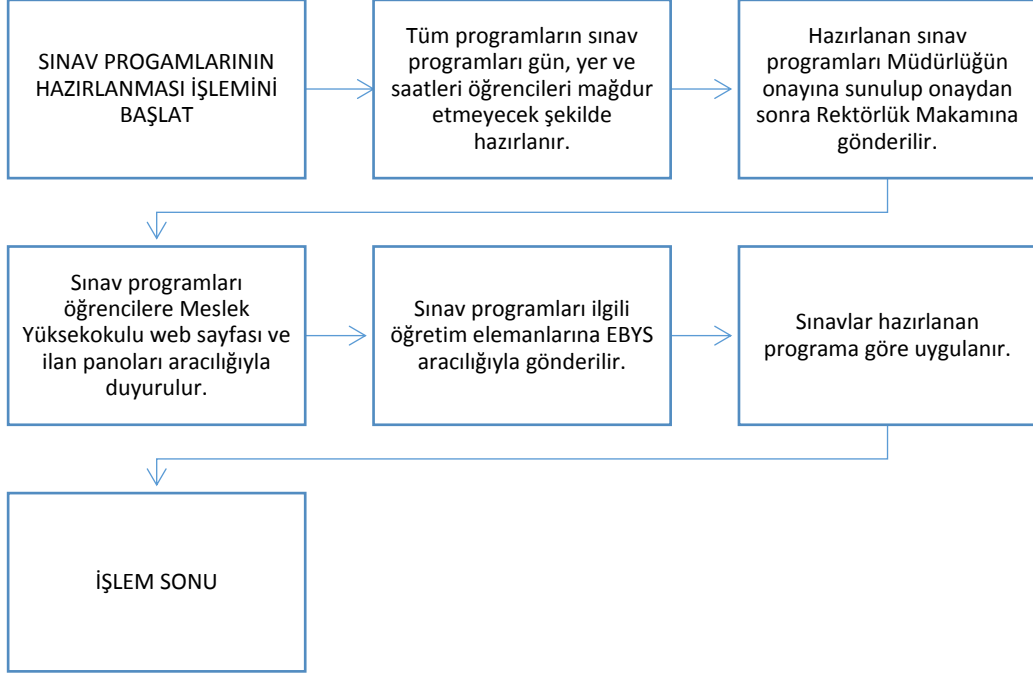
SINAV PROGAMLARININ HAZIRLANMASI İŞLEMİNİ BAŞLAT

Tüm programların sınav programları gün, yer ve saatleri öğrencileri mağdur etmeyecek şekilde hazırlanır.

Hazırlanan sınav programları Müdürlüğün onayına sunulup onaydan sonra Rektörlük Makamına gönderilir.

Sınav programları öğrencilere Meslek Yüksekokulu web sayfası ve ilan panoları aracılığıyla duyurulur.

Sınav programları ilgili öğretim elemanlarına EBYS aracılığıyla gönderilir.

Sınavlar hazırlanan programa göre uygulanır.

İŞLEM SONU